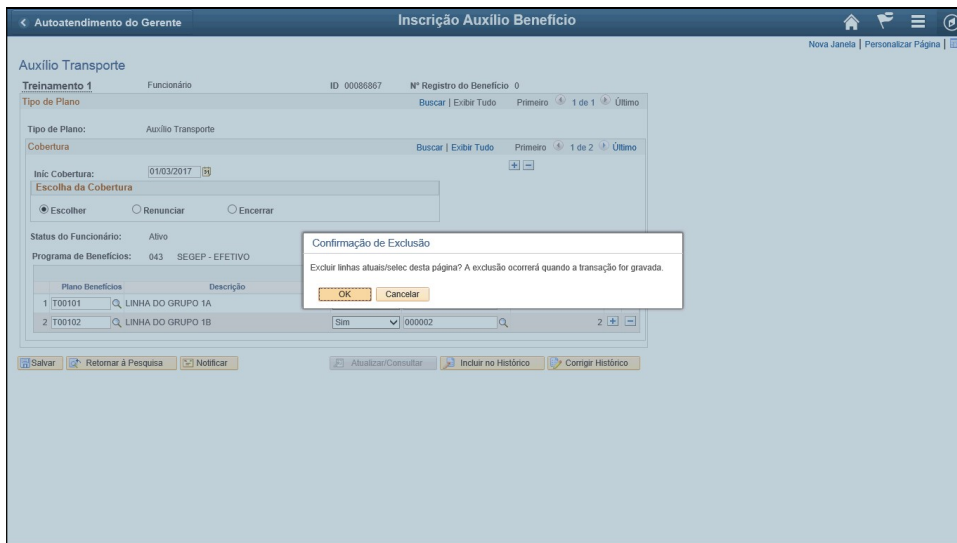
< Autoatendimento do Gerente

Inscrição Auxílio Benefício

Nova Janela | Personalizar Página |

Auxílio Transporte

Treinamento 1 Funcionário ID 00086867 Nº Registro do Benefício 0

Tipo de Plano Buscar | Exibir Tudo Primeiro 1 de 1 Último

Tipo de Plano: Auxílio Transporte

Cobertura Buscar | Exibir Tudo Primeiro 1 de 2 Último

Iníc Cobertura: 01/03/2017

Escolha da Cobertura

Escolher Renunciar Encerrar

Status do Funcionário: Alivo

Programa de Benefícios: 043 SEGEP - EFETIVO

| Plano Benefícios | Descrição | | | |
|---|---|---|---|---|
| 1 T00101 | LINHA DO GRUPO 1A | | | |
| 2 T00102 | LINHA DO GRUPO 1B | Sim | 000002 | 2 |

Confirmação de Exclusão

Excluir linhas atuais/selec desta página? A exclusão ocorrerá quando a transação for gravada.

OK Cancelar

Salvar Retornar à Pesquisa Notificar Atualizar/Consultar Incluir no Histórico Corrigir Histórico